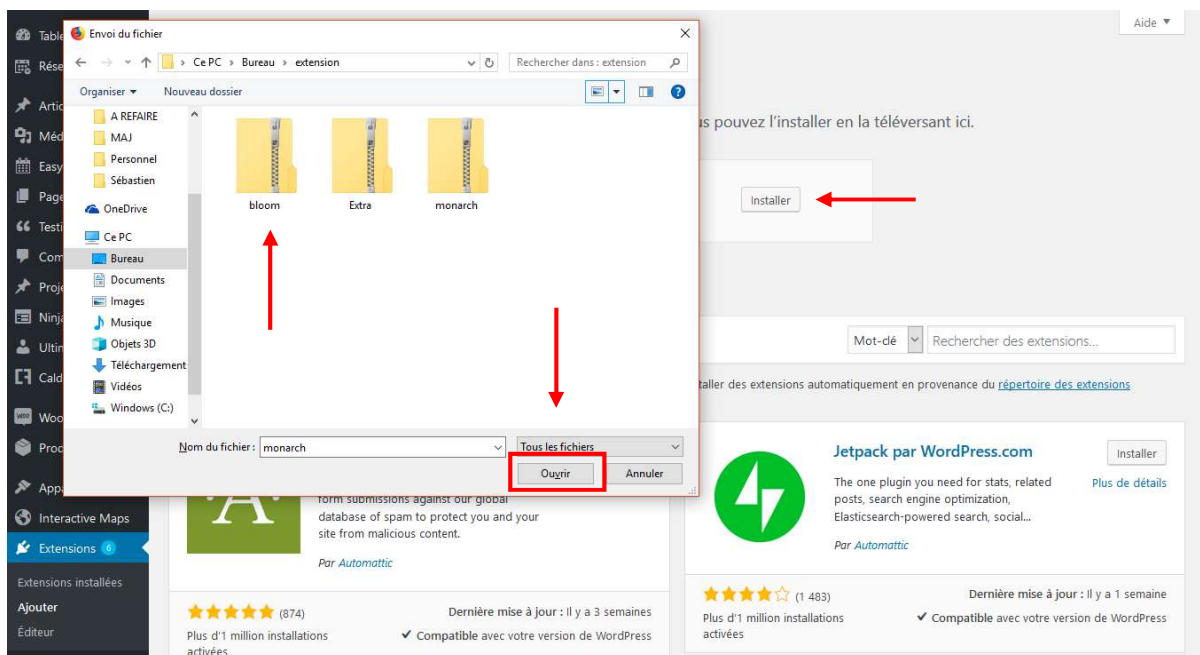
Envoi du fichier

Ce PC > Bureau > extension

Rechercher dans : extension

Organiser ▾ Nouveau dossier

A REFAIRE
MAJ
Personnel
Sébastien
OneDrive
Ce PC
Bureau
Documents
Images
Musique
Objets 3D
Téléchargements
Vidéos
Windows (C:)

bloom
Extra
monarch

Nom du fichier : monarch
Tous les fichiers
Ouvrir
Annuler

Aide ▾

Table
Rése
Artic
Méd
Easy
Page
Testi
Com
Proje
Ninja
Ultin
Cald
Woo
Proc
Appa
Interactive Maps
Extensions 6
Extensions installées
Ajouter
Éditeur

us pouvez l'installer en la téléversant ici.

Installer

Mot-clé
Rechercher des extensions...

taller des extensions automatiquement en provenance du répertoire des extensions

form submissions against our global database of spam to protect you and your site from malicious content.

Par Automattic

(874)
Dernière mise à jour : Il y a 3 semaines
Plus d'1 million installations activées
✔ Compatible avec votre version de WordPress

Jetpack par WordPress.com
Installer
Plus de détails
The one plugin you need for stats, related posts, search engine optimization, Elasticsearch-powered search, social...

Par Automattic

(1 483)
Dernière mise à jour : Il y a 1 semaine
Plus d'1 million installations activées
✔ Compatible avec votre version de WordPress